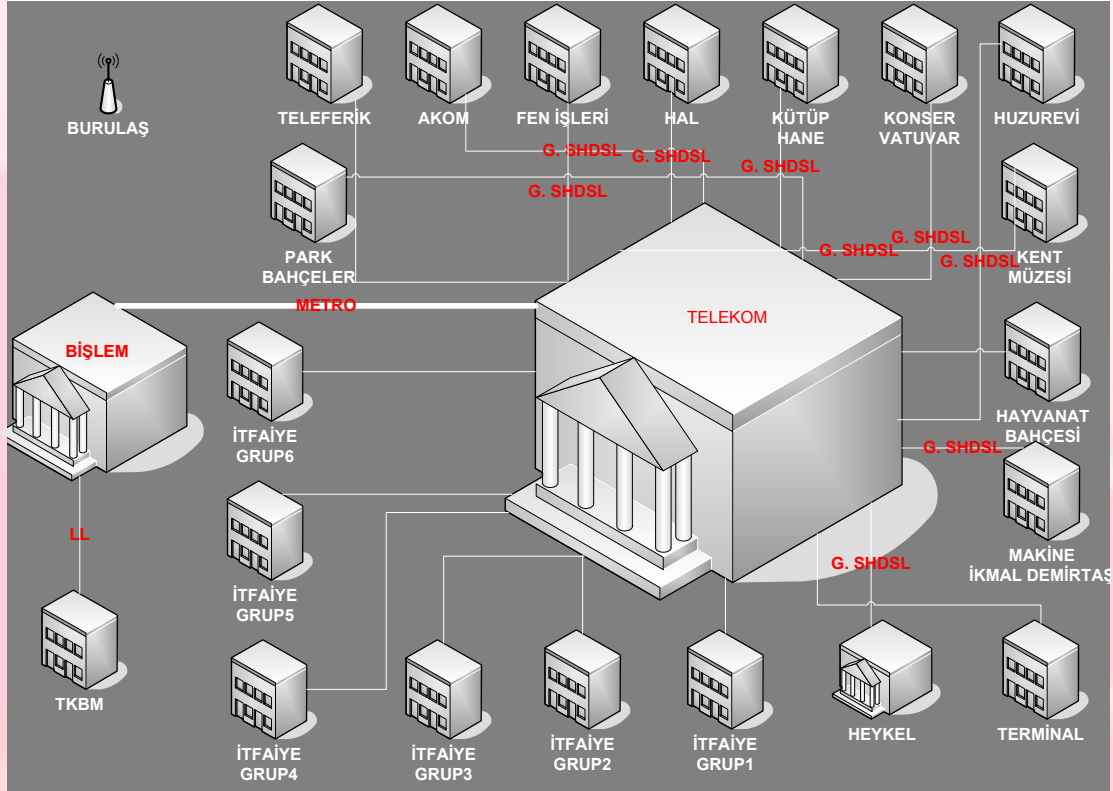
BURULAŞ

TELEFERİK

AKOM

FEN İŞLERİ

HAL

KÜTÜP HANE

KONSER VATUVAR

HUZUREVİ

G. SHDSL

G. SHDSL

G. SHDSL

G. SHDSL

PARK BAHÇELER

G. SHDSL

G. SHDSL

G. SHDSL

KENT MÜZESİ

METRO

TELEKOM

BİŞLEM

İTFAİYE GRUP6

HAYVANAT BAHÇESİ

G. SHDSL

LL

İTFAİYE GRUP5

G. SHDSL

MAKİNE İKMAL DEMİRTAŞ

TKBM

İTFAİYE GRUP4

İTFAİYE GRUP3

İTFAİYE GRUP2

İTFAİYE GRUP1

HEYKEL

TERMİNAL